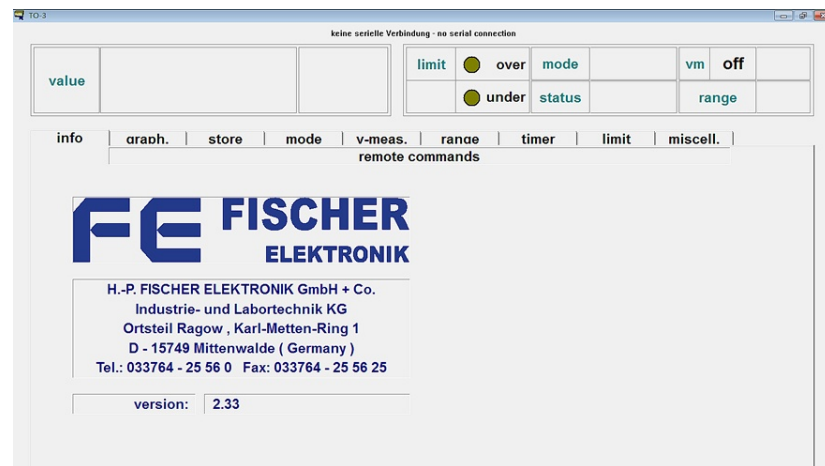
TO-3

keine serielle Verbindung - no serial connection

value

limit | over | mode | vm | off

under | status | range

info | graph. | store | mode | v-meas. | range | timer | limit | miscell.

remote commands

FE FISCHER ELEKTRONIK

H.-P. FISCHER ELEKTRONIK GmbH + Co.
Industrie- und Labortechnik KG
Ortsteil Ragow , Karl-Metten-Ring 1
D - 15749 Mittenwalde ( Germany )
Tel.: 033764 - 25 56 0 Fax: 033764 - 25 56 25

version: 2.33